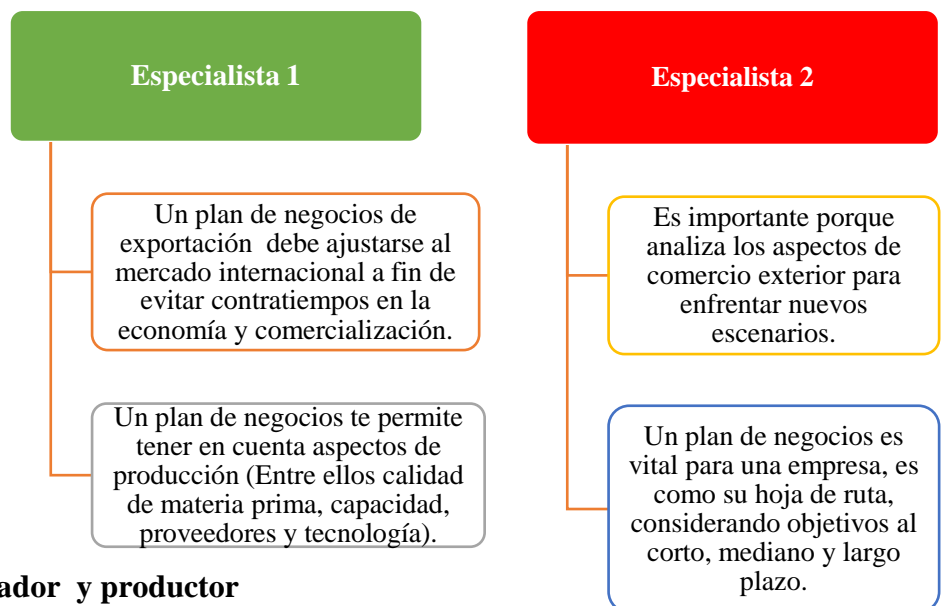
Especialista 1

Un plan de negocios de exportación debe ajustarse al mercado internacional a fin de evitar contratiempos en la economía y comercialización.

Un plan de negocios te permite tener en cuenta aspectos de producción (Entre ellos calidad de materia prima, capacidad, proveedores y tecnología).

Especialista 2

Es importante porque analiza los aspectos de comercio exterior para enfrentar nuevos escenarios.

Un plan de negocios es vital para una empresa, es como su hoja de ruta, considerando objetivos al corto, mediano y largo plazo.

ador y productor